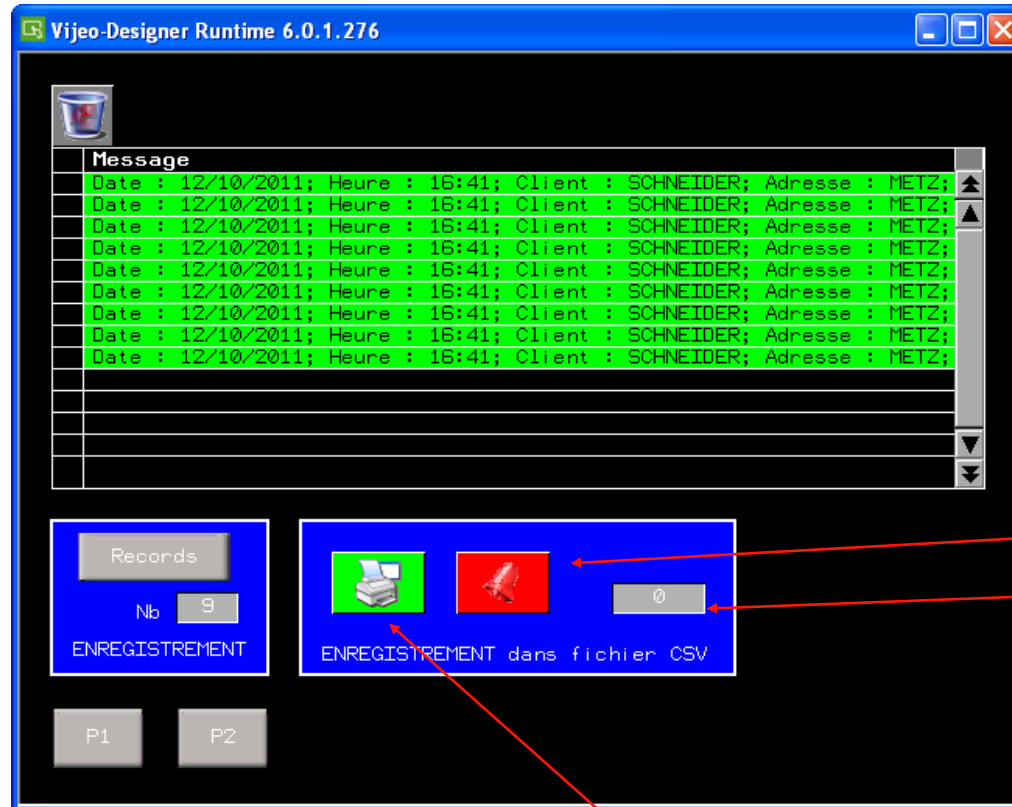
Vijeo-Designer Runtime 6.0.1.276

| | Message |
|---|---|
| | Date : 12/10/2011; Heure : 16:41; Client : SCHNEIDER; Adresse : METZ; |
| | Date : 12/10/2011; Heure : 16:41; Client : SCHNEIDER; Adresse : METZ; |
| | Date : 12/10/2011; Heure : 16:41; Client : SCHNEIDER; Adresse : METZ; |
| | Date : 12/10/2011; Heure : 16:41; Client : SCHNEIDER; Adresse : METZ; |
| | Date : 12/10/2011; Heure : 16:41; Client : SCHNEIDER; Adresse : METZ; |
| | Date : 12/10/2011; Heure : 16:41; Client : SCHNEIDER; Adresse : METZ; |
| | Date : 12/10/2011; Heure : 16:41; Client : SCHNEIDER; Adresse : METZ; |
| | Date : 12/10/2011; Heure : 16:41; Client : SCHNEIDER; Adresse : METZ; |
| | Date : 12/10/2011; Heure : 16:41; Client : SCHNEIDER; Adresse : METZ; |

Records

Nb 9

ENREGISTREMENT

0

ENREGISTREMENT dans fichier CSV

P1

P2